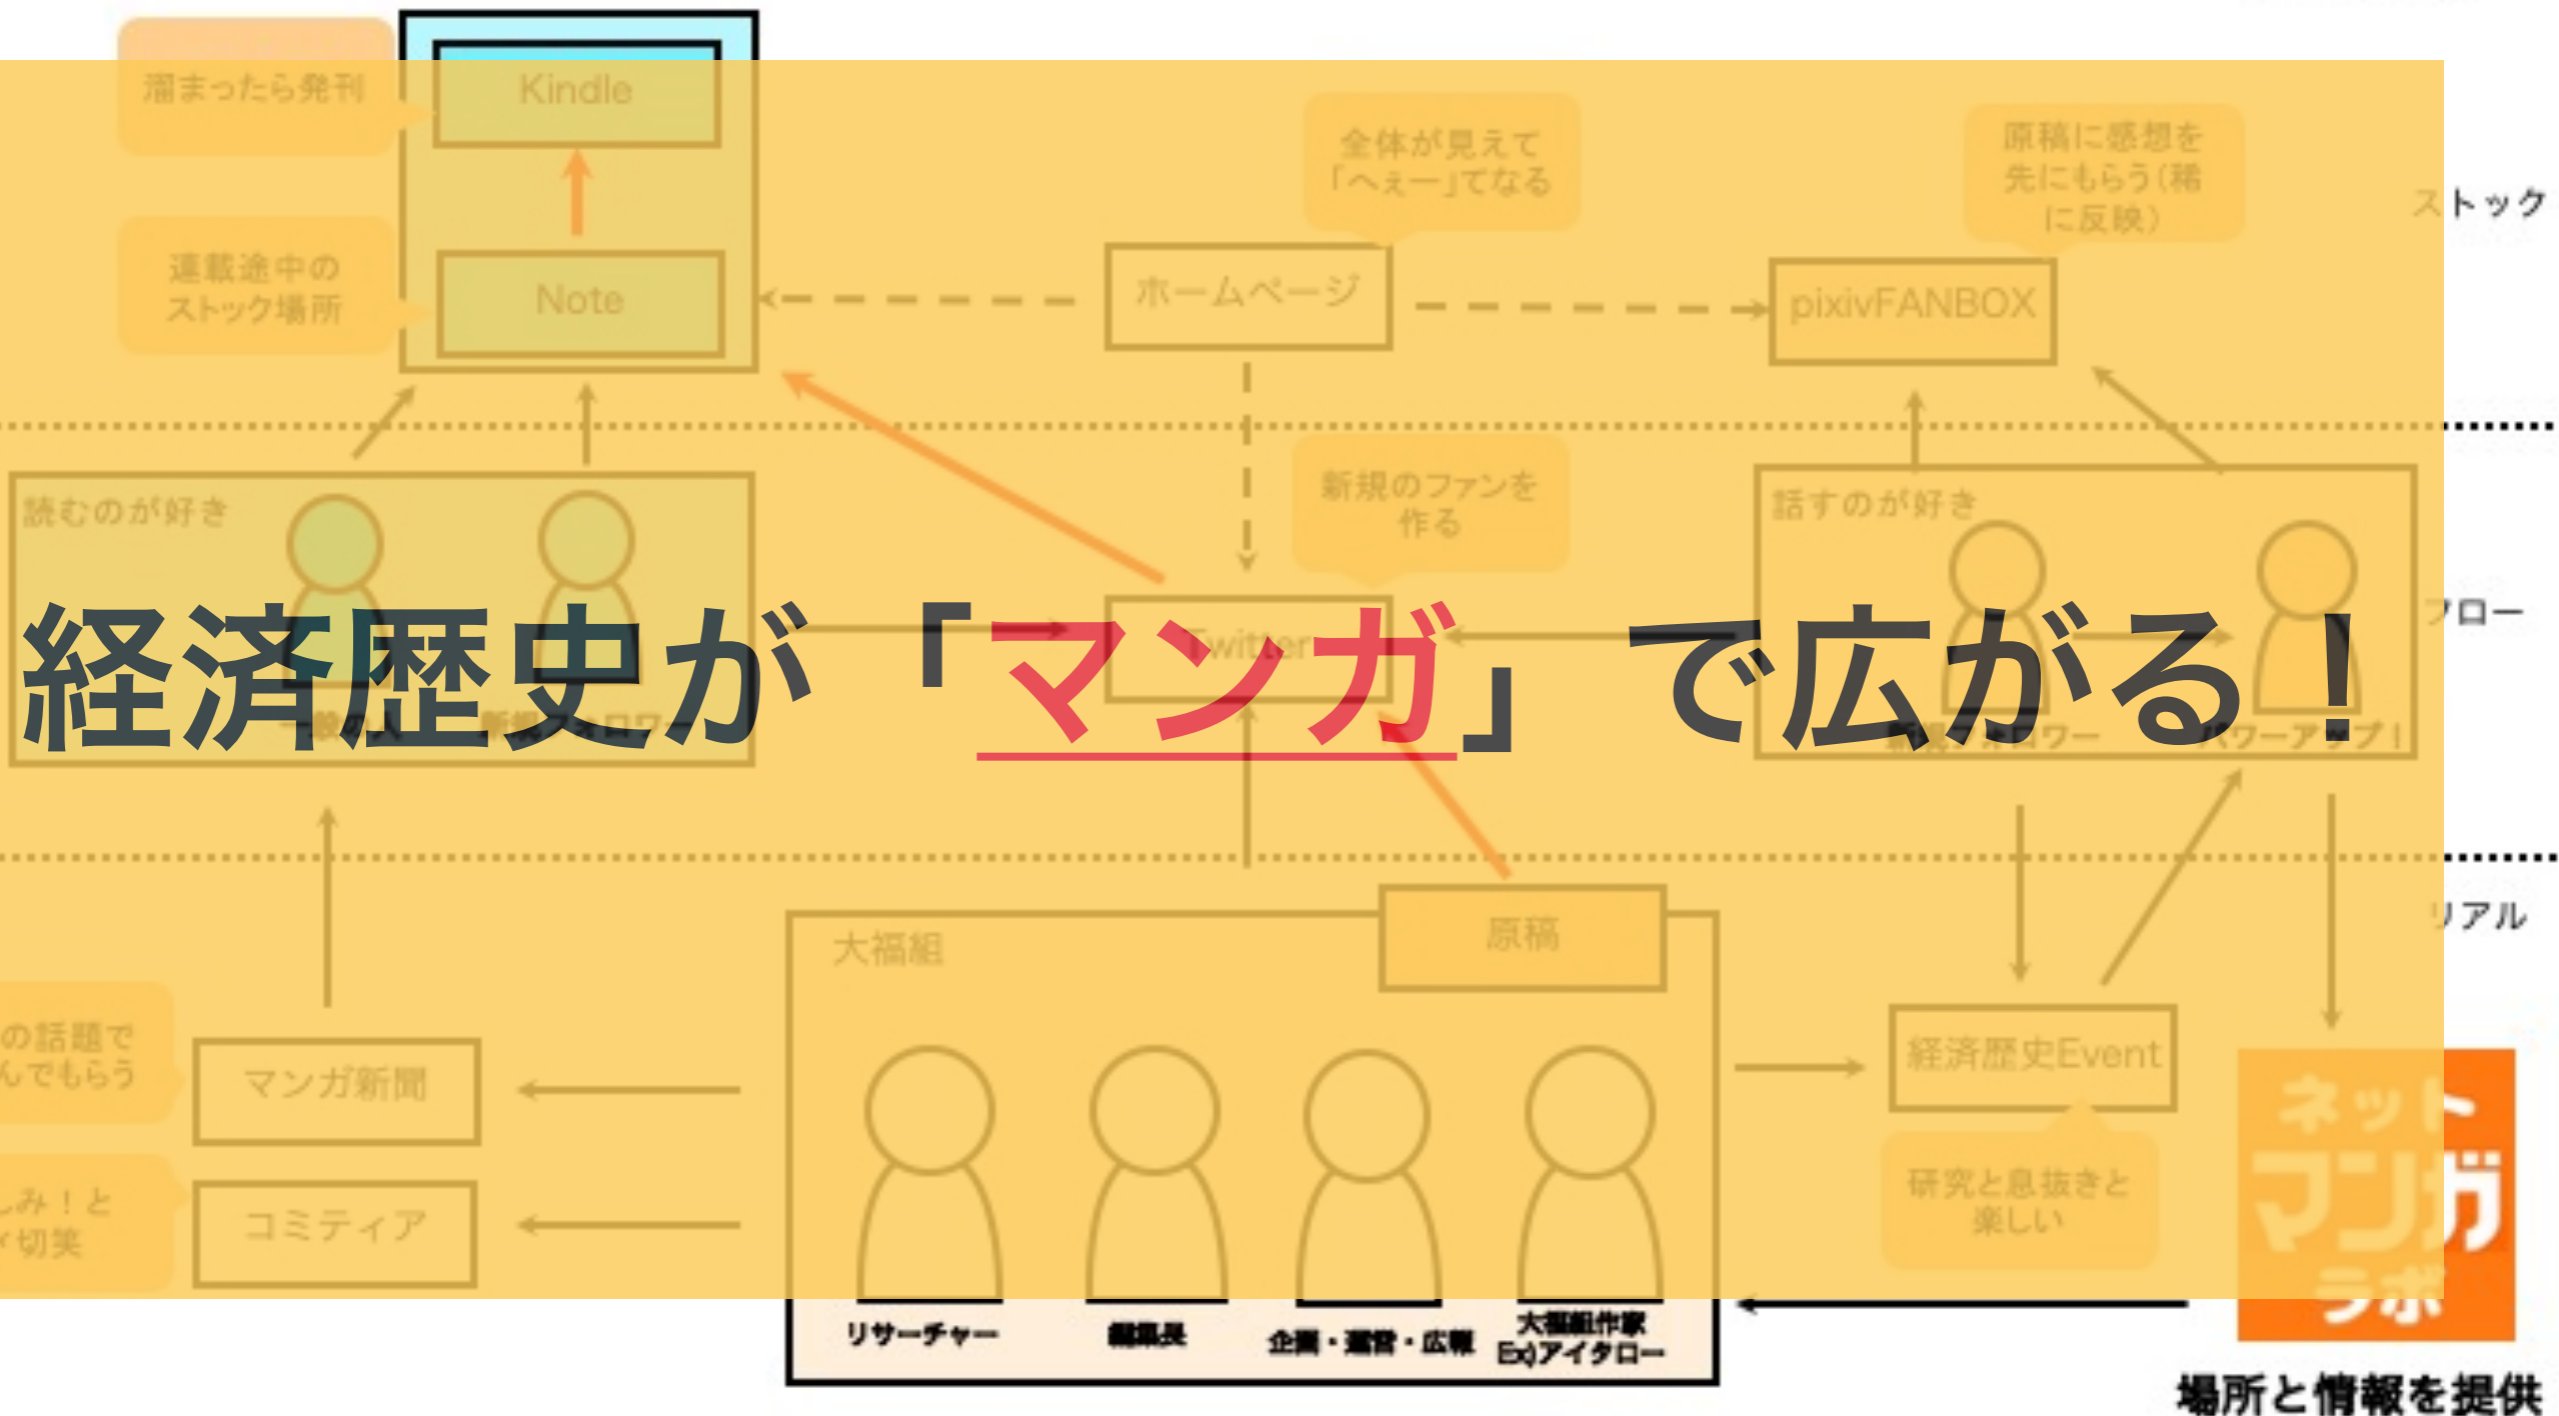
経済歴史が「マンガ」で広がる！

溜まったら発刊

Kindle

連載途中のストック場所

Note

全体が見えて「へぇー」てなる

ホームページ

原稿に感想を先にもらう(稿に反映)

pixivFANBOX

ストック

読むのが好き

新規のファンを作る

Twitter

話すのが好き

フロー

一般の人

新規フォロワー

新規フォロワー

パワーアップ!

リアル

大福組

原稿

の話題でんでもらう

マンガ新聞

経済歴史Event

しみ！と切実

コミティア

研究と息抜きと楽しい

ネットマンガラボ

リサーチャー

編集長

企画・運営・広報

大福組作家 Ex)アイタロー

場所と情報を提供